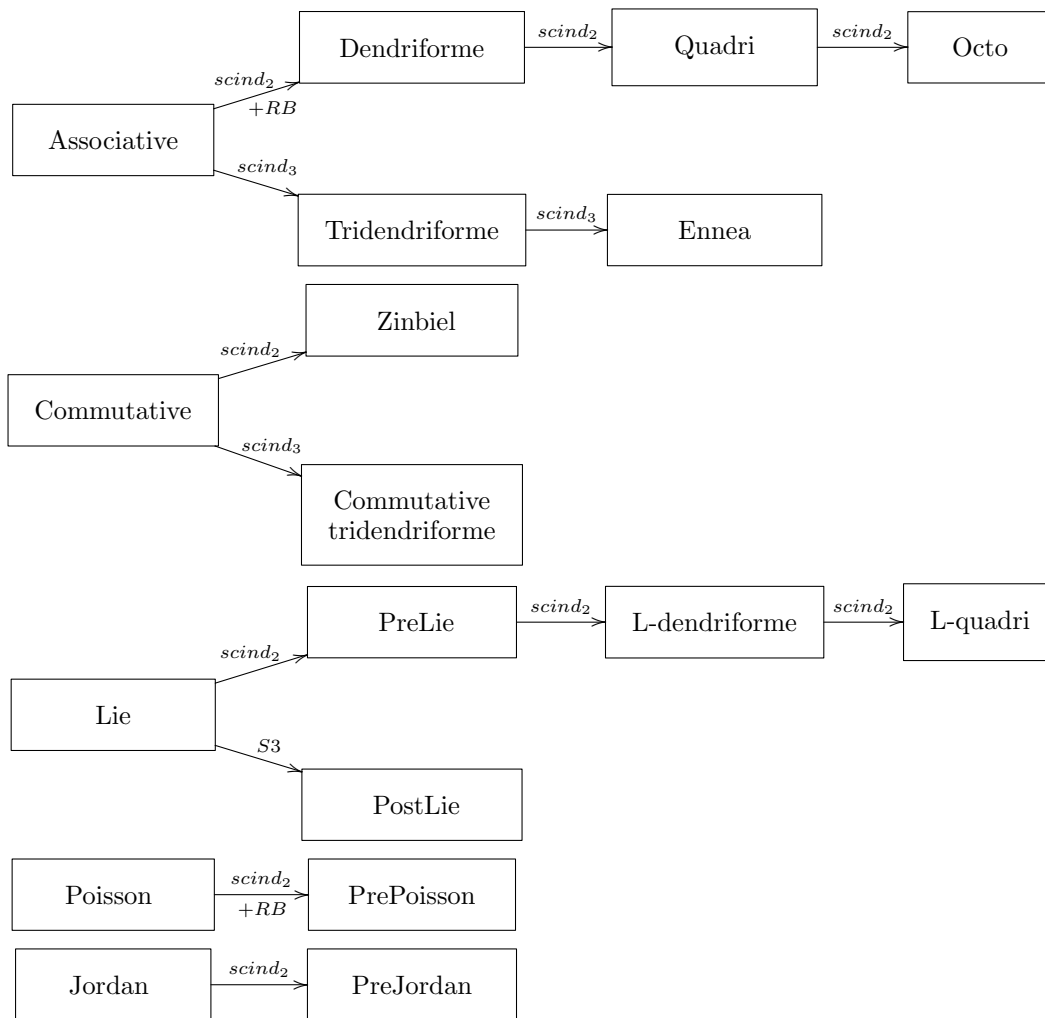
Associative

$scind_2$ $+RB$

Dendriforme

$scind_2$

Quadri

$scind_2$

Octo

$scind_3$

Tridendriforme

$scind_3$

Ennea

Commutative

$scind_2$

Zinbiel

$scind_3$

Commutative tridendriforme

Lie

$scind_2$

PreLie

$scind_2$

L-dendriforme

$scind_2$

L-quadri

$S3$

PostLie

Poisson

$scind_2$ $+RB$

PrePoisson

Jordan

$scind_2$

PreJordan